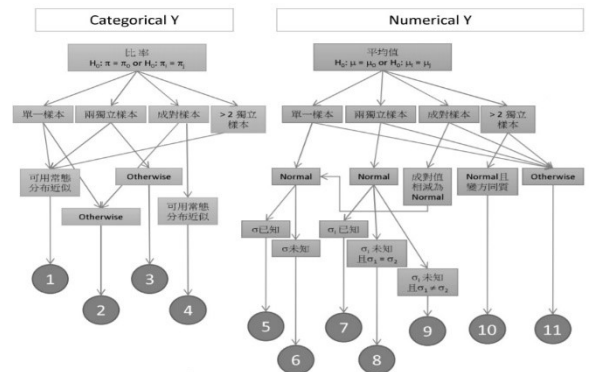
Categorical Y

比率
$H_0: \pi = \pi_0$ or $H_0: \pi_i = \pi_j$

單一樣本
兩獨立樣本
成對樣本
>2 獨立樣本

可用常態分布近似
Otherwise
Otherwise
可用常態分布近似

1
2
3
4

Numerical Y

平均值
$H_0: \mu = \mu_0$ or $H_0: \mu_i = \mu_j$

單一樣本
兩獨立樣本
成對樣本
>2 獨立樣本

Normal
Normal
成對值相減為Normal
Normal且變方同質
Otherwise

σ已知
σ未知
$\sigma_i$ 已知
$\sigma_i$ 未知且$\sigma_1 = \sigma_2$
$\sigma_i$ 未知且$\sigma_1 \neq \sigma_2$

5
6
7
8
9
10
11